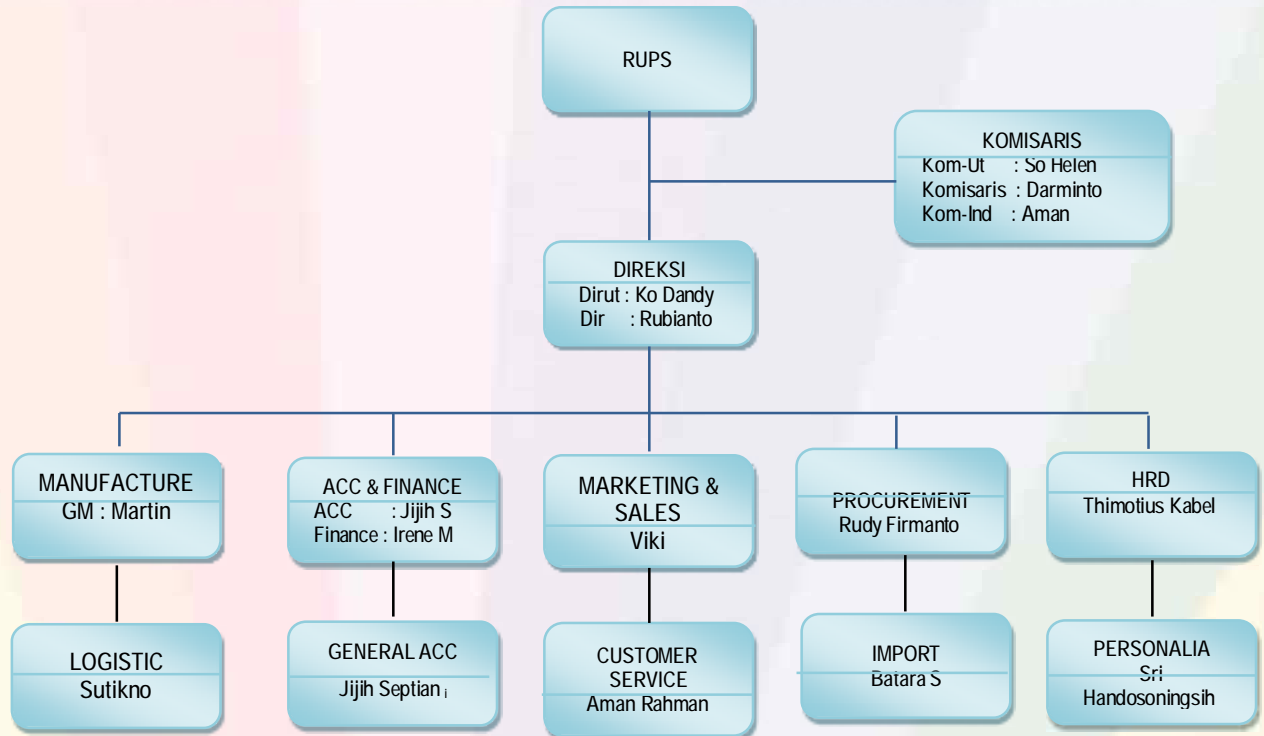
RUPS

KOMISARIS
Kom-Ut : So Helen
Komisaris : Darminto
Kom-Ind : Aman

DIREKSI
Dirut : Ko Dandy
Dir : Rubianto

MANUFACTURE
GM : Martin

ACC & FINANCE
ACC : Jijih S
Finance : Irene M

MARKETING & SALES
Viki

PROCUREMENT
Rudy Firmanto

HRD
Thimotius Kabel

LOGISTIC
Sutikno

GENERAL ACC
Jijih Septian

CUSTOMER SERVICE
Aman Rahman

IMPORT
Batara S

PERSONALIA
Sri Handosoningsih